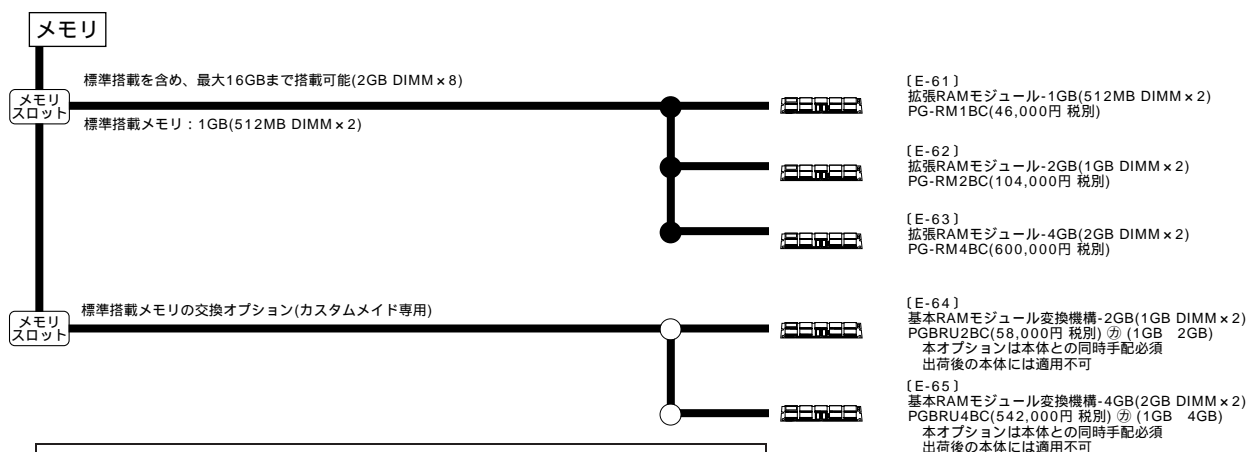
メモリ

メモリスロット

標準搭載を含め、最大16GBまで搭載可能(2GB DIMM × 8)

標準搭載メモリ：1GB(512MB DIMM × 2)

〔E-61〕
拡張RAMモジュール-1GB(512MB DIMM × 2)
PG-RM1BC(46,000円 税別)

〔E-62〕
拡張RAMモジュール-2GB(1GB DIMM × 2)
PG-RM2BC(104,000円 税別)

〔E-63〕
拡張RAMモジュール-4GB(2GB DIMM × 2)
PG-RM4BC(600,000円 税別)

メモリスロット

標準搭載メモリの交換オプション(カスタムメイド専用)

〔E-64〕
基本RAMモジュール変換機構-2GB(1GB DIMM × 2)
PGBRU2BC(58,000円 税別) ㋕ (1GB 2GB)
本オプションは本体との同時手配必須
出荷後の本体には適用不可

〔E-65〕
基本RAMモジュール変換機構-4GB(2GB DIMM × 2)
PGBRU4BC(542,000円 税別) ㋕ (1GB 4GB)
本オプションは本体との同時手配必須
出荷後の本体には適用不可